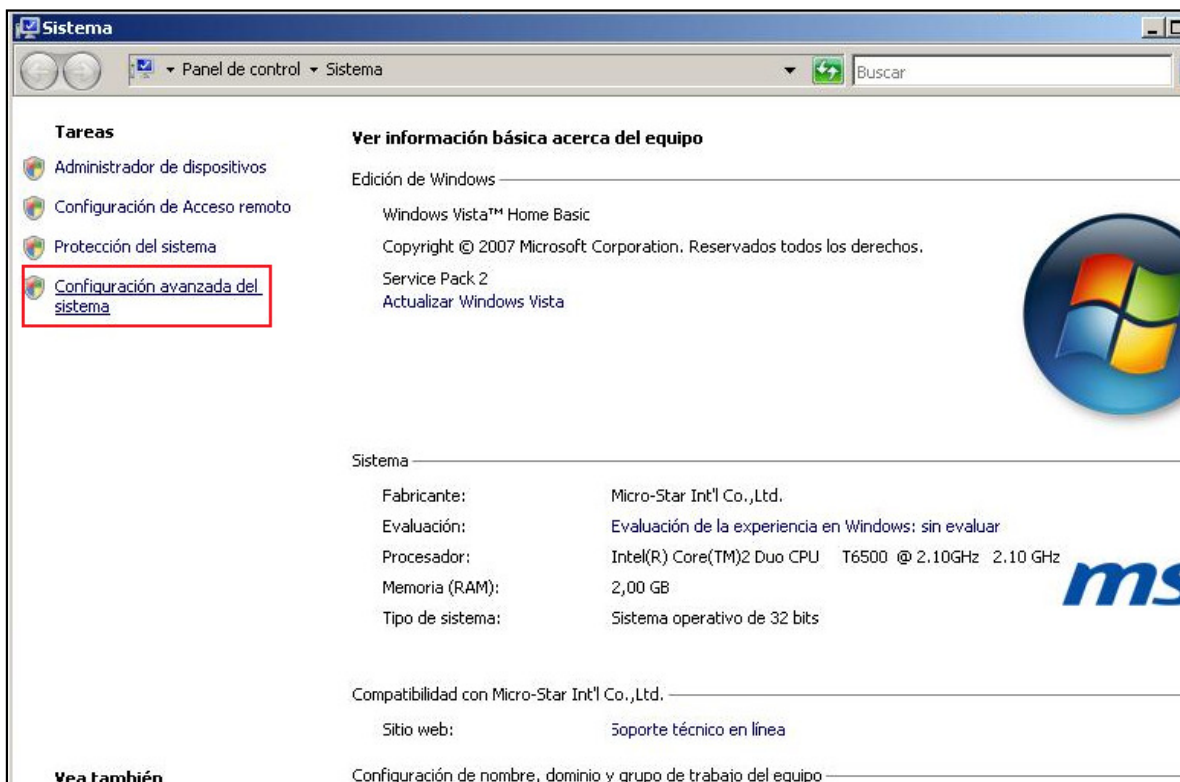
Sistema

Panel de control ▸ Sistema

Buscar

Tareas

Administrador de dispositivos

Configuración de Acceso remoto

Protección del sistema

Configuración avanzada del sistema

Ver información básica acerca del equipo

Edición de Windows

Windows Vista™ Home Basic

Copyright © 2007 Microsoft Corporation. Reservados todos los derechos.

Service Pack 2
Actualizar Windows Vista

Sistema

| | |
|---|---|
| Fabricante: | Micro-Star Int'l Co.,Ltd. |
| Evaluación: | Evaluación de la experiencia en Windows: sin evaluar |
| Procesador: | Intel(R) Core(TM)2 Duo CPU T6500 @ 2.10GHz 2.10 GHz |
| Memoria (RAM): | 2,00 GB |
| Tipo de sistema: | Sistema operativo de 32 bits |

ms

Compatibilidad con Micro-Star Int'l Co.,Ltd.

Sitio web: Soporte técnico en línea

Vea también

Configuración de nombre, dominio y grupo de trabajo del equipo